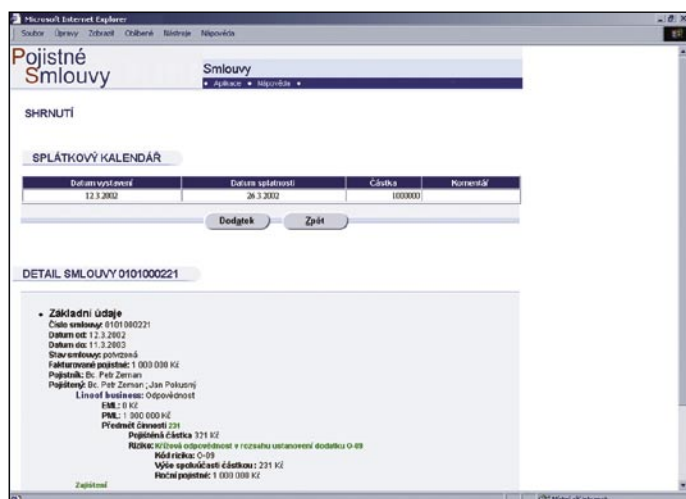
Microsoft Internet Explorer

Soubor Úpravy Zobrazit Oblíbené Nástroje Nápověda

Pojistné Smlouvy

Smlouvy

• Aplikace • Nápověda •

SHRNUTÍ

SPLÁTKOVÝ KALENDÁŘ

| Datum vystavení | Datum splatnosti | Částka | Komentář |
|---|---|---|---|
| 12.3.2002 | 26.3.2002 | 1000000 | |

Dodatek Zpět

DETAIL SMLOUVY 0101000221

• Základní údaje

Číslo smlouvy: 0101000221
Datum od: 12.3.2002
Datum do: 11.3.2003
Stav smlouvy: potvrzená
Fakturované pojistné: 1 000 000 Kč
Pojistník: Bc. Petr Zeman
Pojištěný: Bc. Petr Zeman ; Jan Pokusný
Lineof business: Odpovědnost
EML: 0 Kč
PML: 1 000 000 Kč
Předmět činnosti 231
Pojistná částka 321 Kč
Riziko: Křížová odpovědnost v rozsahu ustanovení dodatku O-09
Kód rizika: O-09
Výše spoluúčasti částkou: 231 Kč
Roční pojistné: 1 000 000 Kč
Zajištění

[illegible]